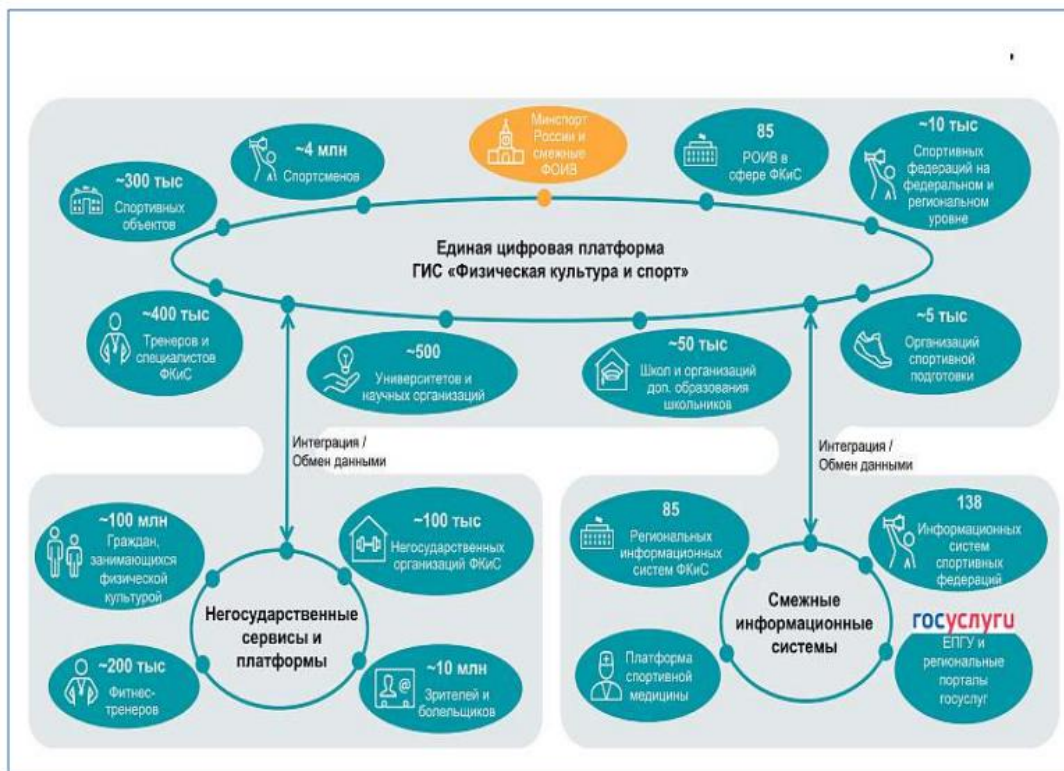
~300 тыс
Спортивных объектов

~4 млн
Спортсменов

Минспорт России и смежные ФОИВ

85
РОИВ в сфере ФКиС

~10 тыс
Спортивных федераций на федеральном и региональном уровне

Единая цифровая платформа
ГИС «Физическая культура и спорт»

~400 тыс
Тренеров и специалистов ФКиС

~500
Университетов и научных организаций

~50 тыс
Школ и организаций доп. образования школьников

~5 тыс
Организаций спортивной подготовки

Интеграция / Обмен данными

Интеграция / Обмен данными

~100 млн
Граждан, занимающихся физической культурой

~100 тыс
Негосударственных организаций ФКиС

Негосударственные сервисы и платформы

~200 тыс
Фитнес-тренеров

~10 млн
Зрителей и болельщиков

85
Региональных информационных систем ФКиС

138
Информационных систем спортивных федераций

Смежные информационные системы

госуслуги
ЕПГУ и региональные порталы госуслуг

Платформа спортивной медицины